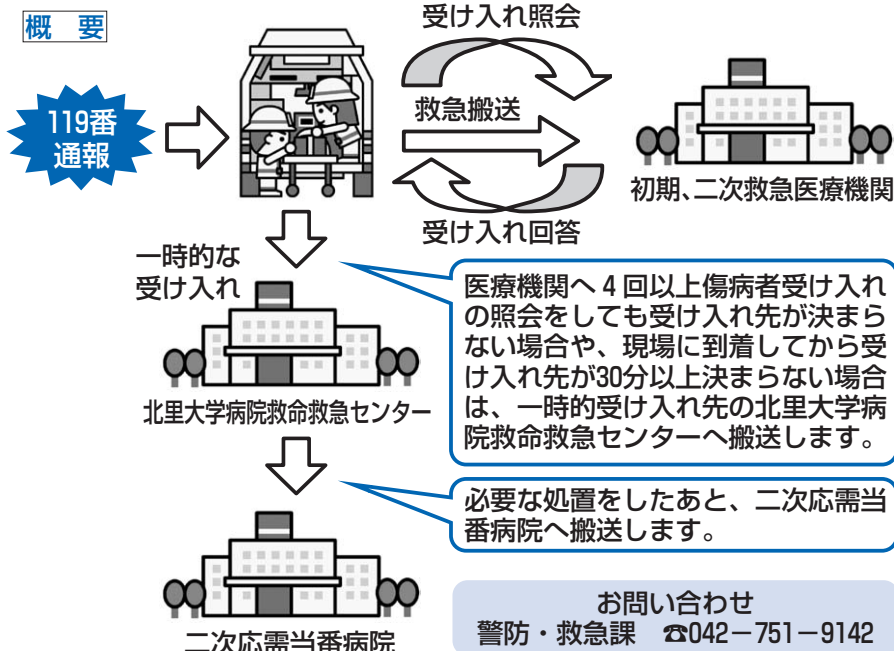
概　要

119番通報

受け入れ照会

救急搬送

受け入れ回答

初期、二次救急医療機関

一時的な受け入れ

医療機関へ４回以上傷病者受け入れの照会をしても受け入れ先が決まらない場合や、現場に到着してから受け入れ先が30分以上決まらない場合は、一時的受け入れ先の北里大学病院救命救急センターへ搬送します。

北里大学病院救命救急センター

必要な処置をしたあと、二次応需当番病院へ搬送します。

二次応需当番病院

お問い合わせ
警防・救急課　☎042－751－9142